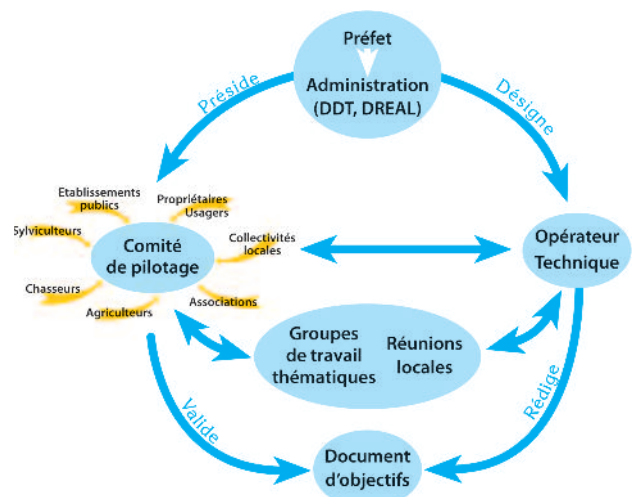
Préfet

Administration (DDT, DREAL)

Préside

Désigne

Etablissements publics

Propriétaires Usagers

Sylviculteurs

Comité de pilotage

Collectivités locales

Chasseurs

Associations

Agriculteurs

Opérateur Technique

Groupes de travail thématiques

Réunions locales

Valide

Rédige

Document d'objectifs